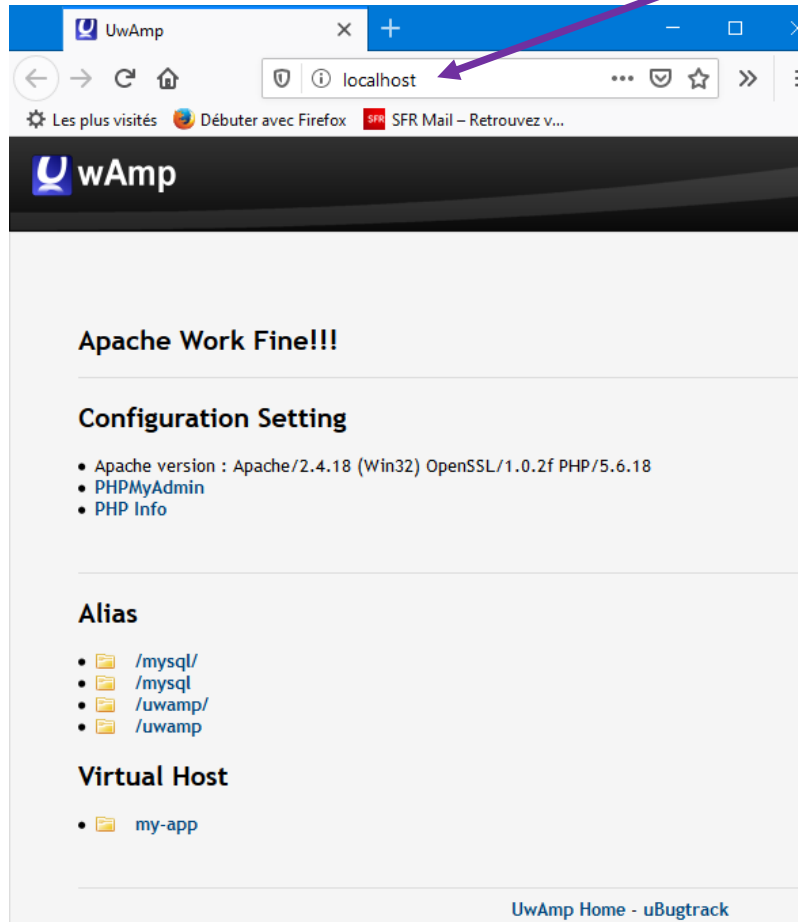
UwAmp

localhost

Les plus visités   Débuter avec Firefox   SFR Mail – Retrouvez v...

wAmp

Apache Work Fine!!!

Configuration Setting

- Apache version : Apache/2.4.18 (Win32) OpenSSL/1.0.2f PHP/5.6.18
- PHPMyAdmin
- PHP Info

Alias

- /mysql/
- /mysql
- /uwamp/
- /uwamp

Virtual Host

- my-app

UwAmp Home - uBugtrack